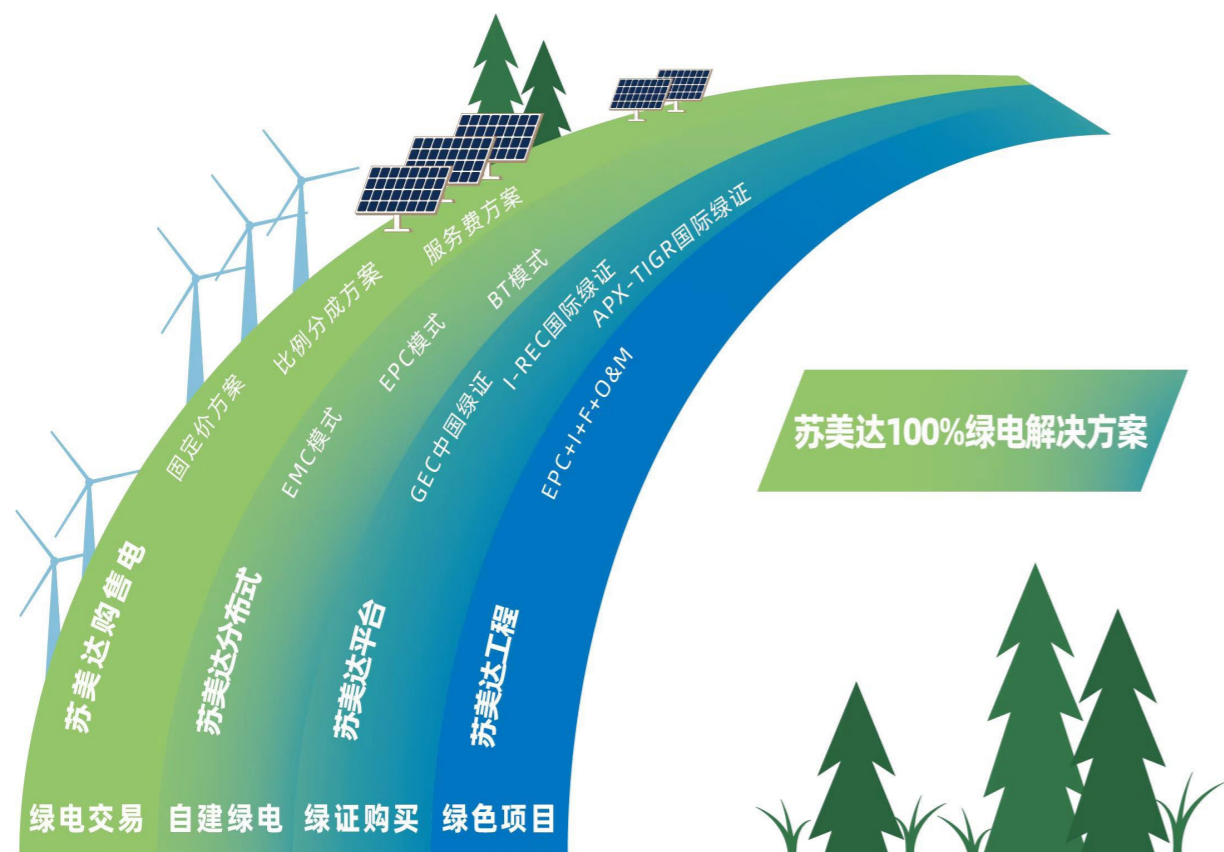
苏美达100%绿电解决方案

苏美达购售电
固定价方案
比例分成方案
服务费方案

苏美达分布式
EMC模式
EPC模式
BT模式

苏美达平台
GEC中国绿证
I-REC国际绿证
APX-TIGR国际绿证

苏美达工程
EPC+I+F+O&M

绿电交易 自建绿电 绿证购买 绿色项目